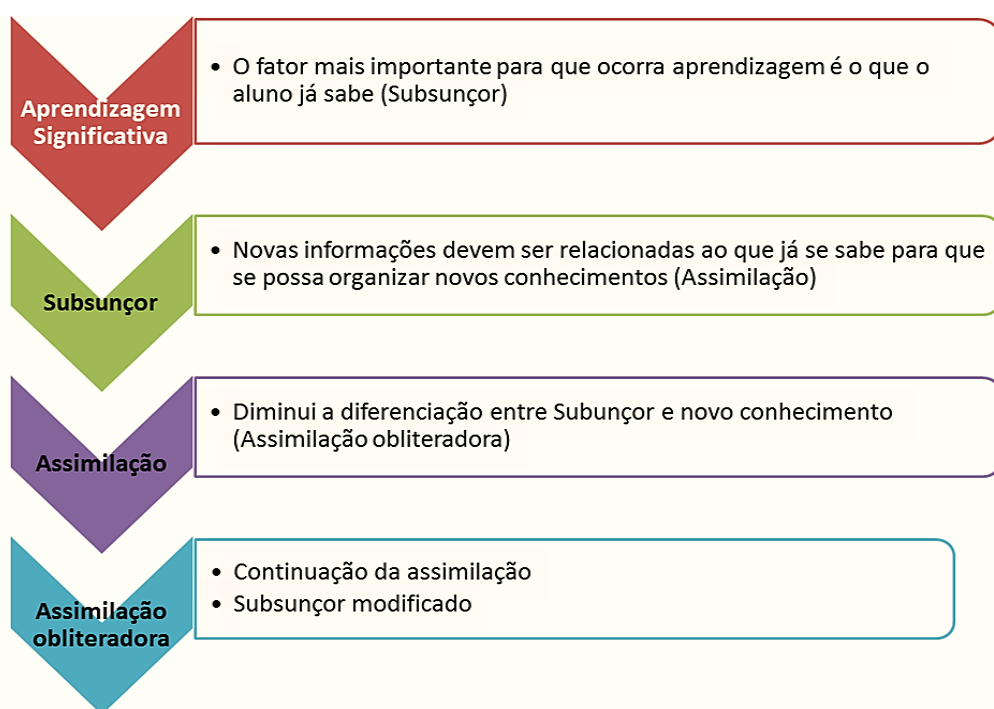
Aprendizagem Significativa

• O fator mais importante para que ocorra aprendizagem é o que o aluno já sabe (Subsunçor)

Subsunçor

• Novas informações devem ser relacionadas ao que já se sabe para que se possa organizar novos conhecimentos (Assimilação)

Assimilação

• Diminui a diferenciação entre Subunçor e novo conhecimento (Assimilação obliteradora)

Assimilação obliteradora

• Continuação da assimilação
• Subsunçor modificado